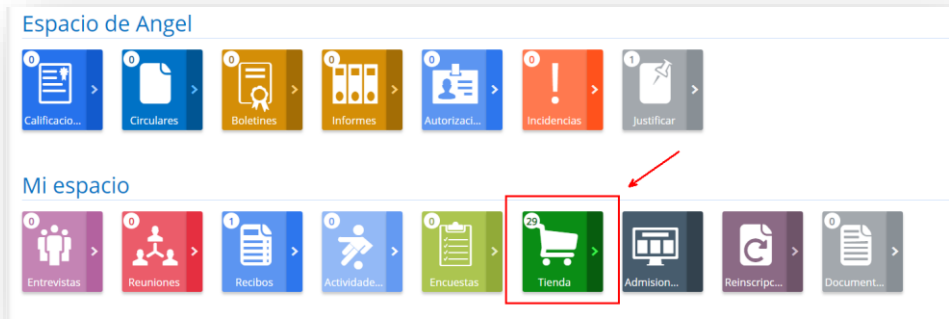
Espacio de Angel

0 Calificacio...
0 Circulares
0 Boletines
0 Informes
0 Autorizaci...
0 Incidencias
1 Justificar

Mi espacio

0 Entrevistas
0 Reuniones
1 Recibos
0 Actividade...
0 Encuestas
29 Tienda
Admision...
Reinscripc...
0 Document...